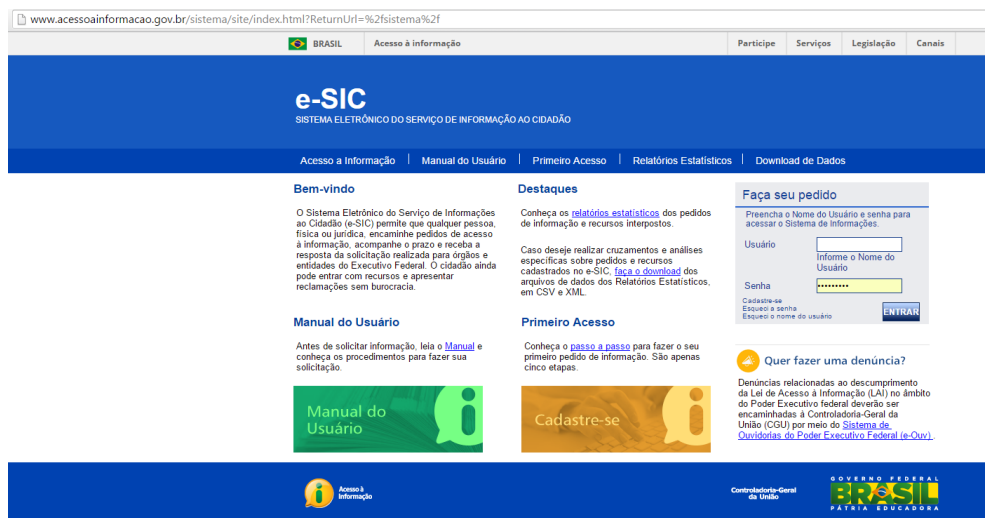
www.acessoainformacao.gov.br/sistema/site/index.html?ReturnUrl=%2fsistema%2f

BRASIL Acesso à informação

Participe Serviços Legislação Canais

e-SIC
SISTEMA ELETRÔNICO DO SERVIÇO DE INFORMAÇÃO AO CIDADÃO

Acesso a Informação | Manual do Usuário | Primeiro Acesso | Relatórios Estatísticos | Download de Dados

Bem-vindo

O Sistema Eletrônico do Serviço de Informações ao Cidadão (e-SIC) permite que qualquer pessoa, física ou jurídica, encaminhe pedidos de acesso à informação, acompanhe o prazo e receba a resposta da solicitação realizada para órgãos e entidades do Executivo Federal. O cidadão ainda pode entrar com recursos e apresentar reclamações sem burocracia.

Destaques

Conheça os relatórios estatísticos dos pedidos de informação e recursos interpostos.

Caso deseje realizar cruzamentos e análises específicas sobre pedidos e recursos cadastrados no e-SIC, faça o download dos arquivos de dados dos Relatórios Estatísticos, em CSV e XML.

Faça seu pedido

Preencha o Nome do Usuário e senha para acessar o Sistema de Informações.

Usuário
Informe o Nome do Usuário
Senha
••••••••••

Cadastre-se
Esqueci a senha
Esqueci o nome do usuário

ENTRAR

Manual do Usuário

Antes de solicitar informação, leia o Manual e conheça os procedimentos para fazer sua solicitação.

Manual do Usuário

Primeiro Acesso

Conheça o passo a passo para fazer o seu primeiro pedido de informação. São apenas cinco etapas.

Cadastre-se

Quer fazer uma denúncia?

Denúncias relacionadas ao descumprimento da Lei de Acesso à Informação (LAI) no âmbito do Poder Executivo federal deverão ser encaminhadas à Controladoria-Geral da União (CGU) por meio do Sistema de Ouvidorias do Poder Executivo Federal (e-Ouv).

Acesso à Informação

Controladoria-Geral da União

GOVERNO FEDERAL
BRASIL
PÁTRIA EDUCADORA